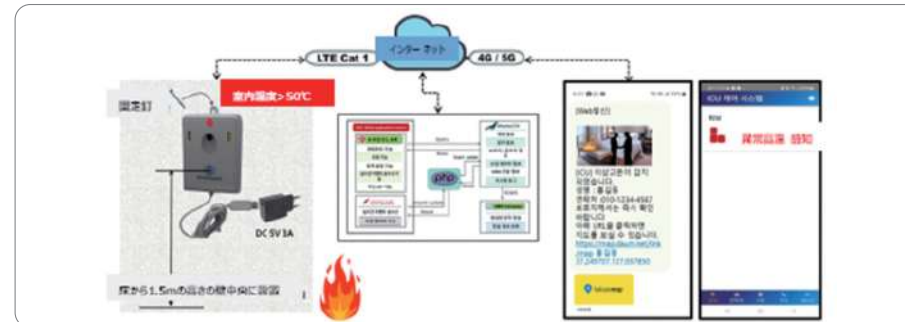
インターネット

LTE Cat 1

4G / 5G

固定釘

室内温度 > 50℃

DC 5V 3A

床から1.5mの高さの壁中央に設置

php

[Web발신]

ICU 이상고온이 감지 되었습니다.
성명 : 홍길동
연락처 :010-1234-4567
보호자께서는 즉시 확인 바랍니다.
아래 URL을 클릭하면 지도를 보실 수 있습니다.
https://map.daum.net/link/map/홍길동
37.249707,127.097850

kakaomap

ICU 예약 시스템

異常温度 感知